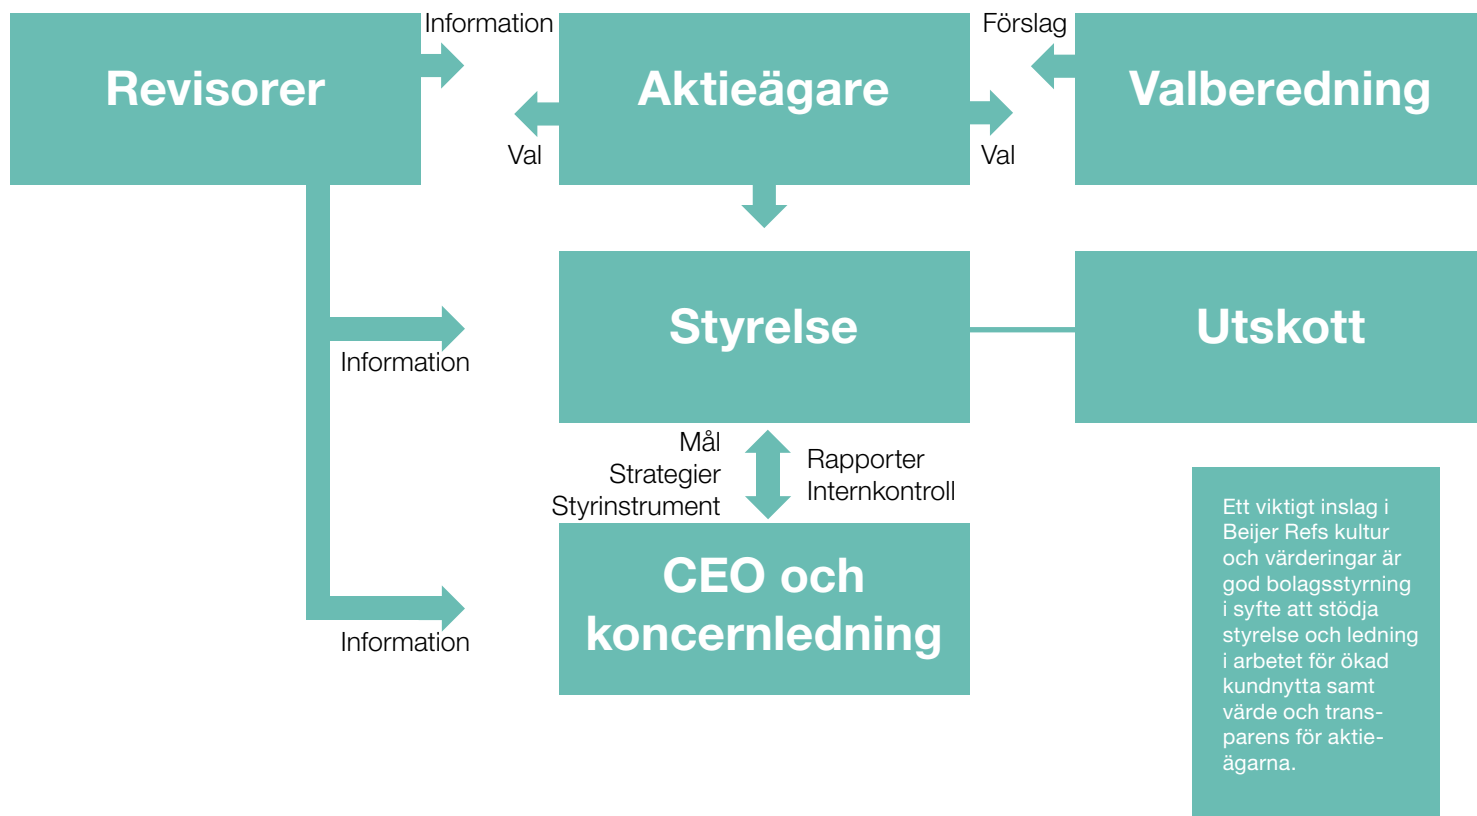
Revisorer

Information

Val

Aktieägare

Förslag

Val

Valberedning

Styrelse

Utskott

Information

Mål
Strategier
Styrinstrument

Rapporter
Internkontroll

CEO och koncernledning

Information

Ett viktigt inslag i Beijer Refs kultur och värderingar är god bolagsstyrning i syfte att stödja styrelse och ledning i arbetet för ökad kundnytta samt värde och transparens för aktieägarna.